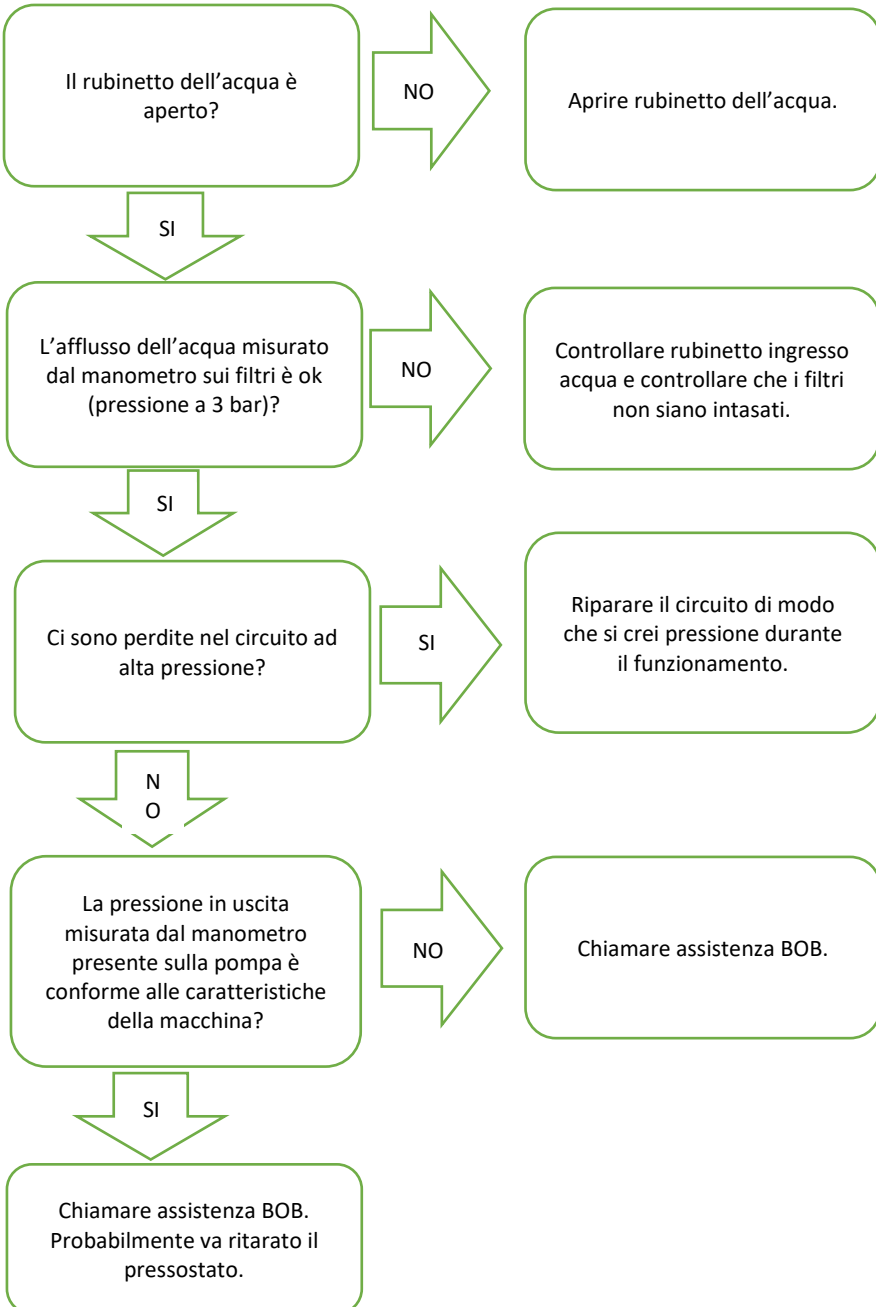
Il rubinetto dell'acqua è aperto?

NO

Aprire rubinetto dell'acqua.

SI

L'afflusso dell'acqua misurato dal manometro sui filtri è ok (pressione a 3 bar)?

NO

Controllare rubinetto ingresso acqua e controllare che i filtri non siano intasati.

SI

Ci sono perdite nel circuito ad alta pressione?

SI

Riparare il circuito di modo che si crei pressione durante il funzionamento.

NO

La pressione in uscita misurata dal manometro presente sulla pompa è conforme alle caratteristiche della macchina?

NO

Chiamare assistenza BOB.

SI

Chiamare assistenza BOB. Probabilmente va ritarato il pressostato.